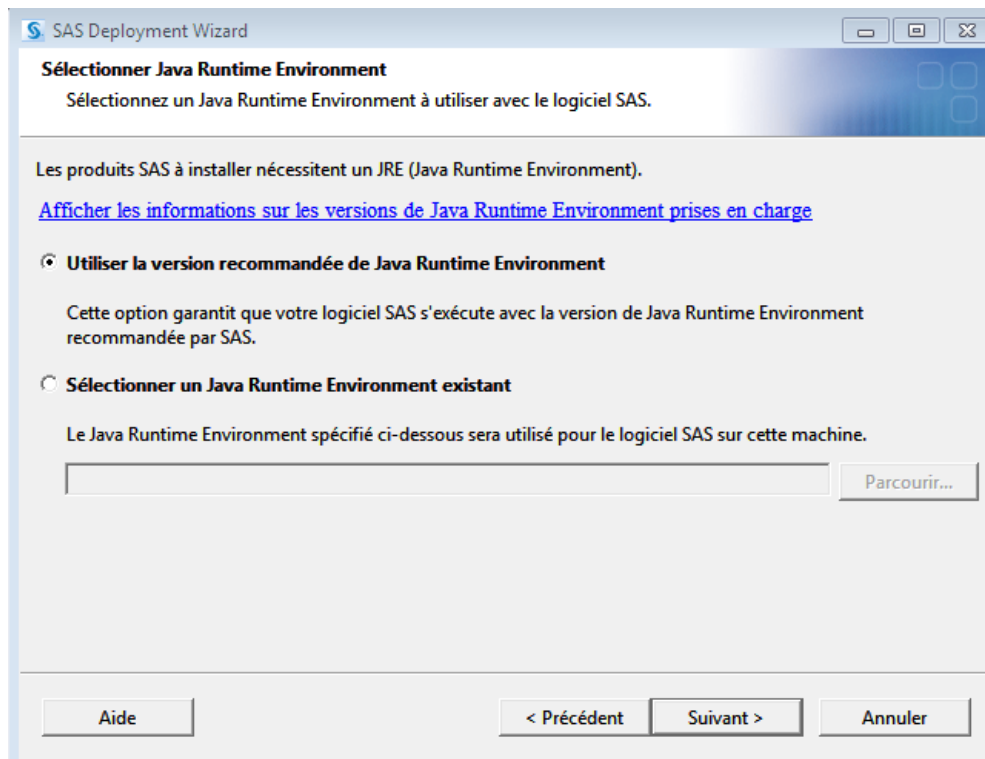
SAS Deployment Wizard

Sélectionner Java Runtime Environment

Sélectionnez un Java Runtime Environment à utiliser avec le logiciel SAS.

Les produits SAS à installer nécessitent un JRE (Java Runtime Environment).

Afficher les informations sur les versions de Java Runtime Environment prises en charge

Utiliser la version recommandée de Java Runtime Environment

Cette option garantit que votre logiciel SAS s'exécute avec la version de Java Runtime Environment recommandée par SAS.

Sélectionner un Java Runtime Environment existant

Le Java Runtime Environment spécifié ci-dessous sera utilisé pour le logiciel SAS sur cette machine.

Parcourir...

Aide

< Précédent

Suivant >

Annuler